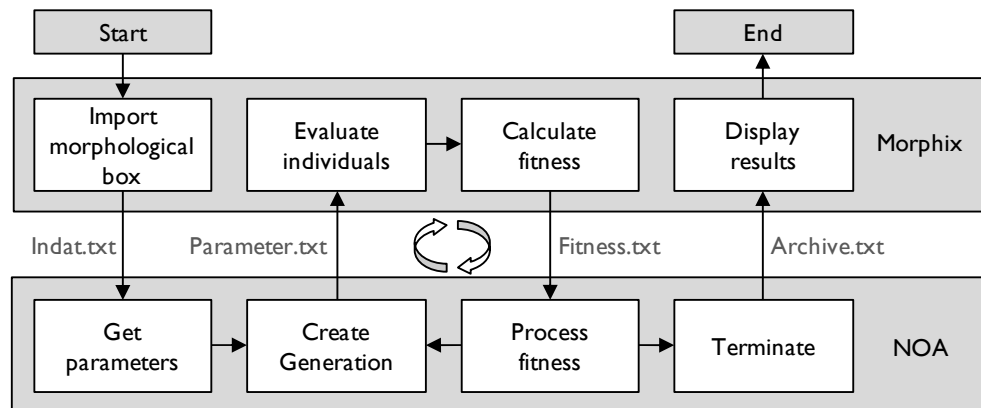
Start

End

Import morphological box

Evaluate individuals

Calculate fitness

Display results

Morphix

Indat.txt

Parameter.txt

Fitness.txt

Archive.txt

Get parameters

Create Generation

Process fitness

Terminate

NOA